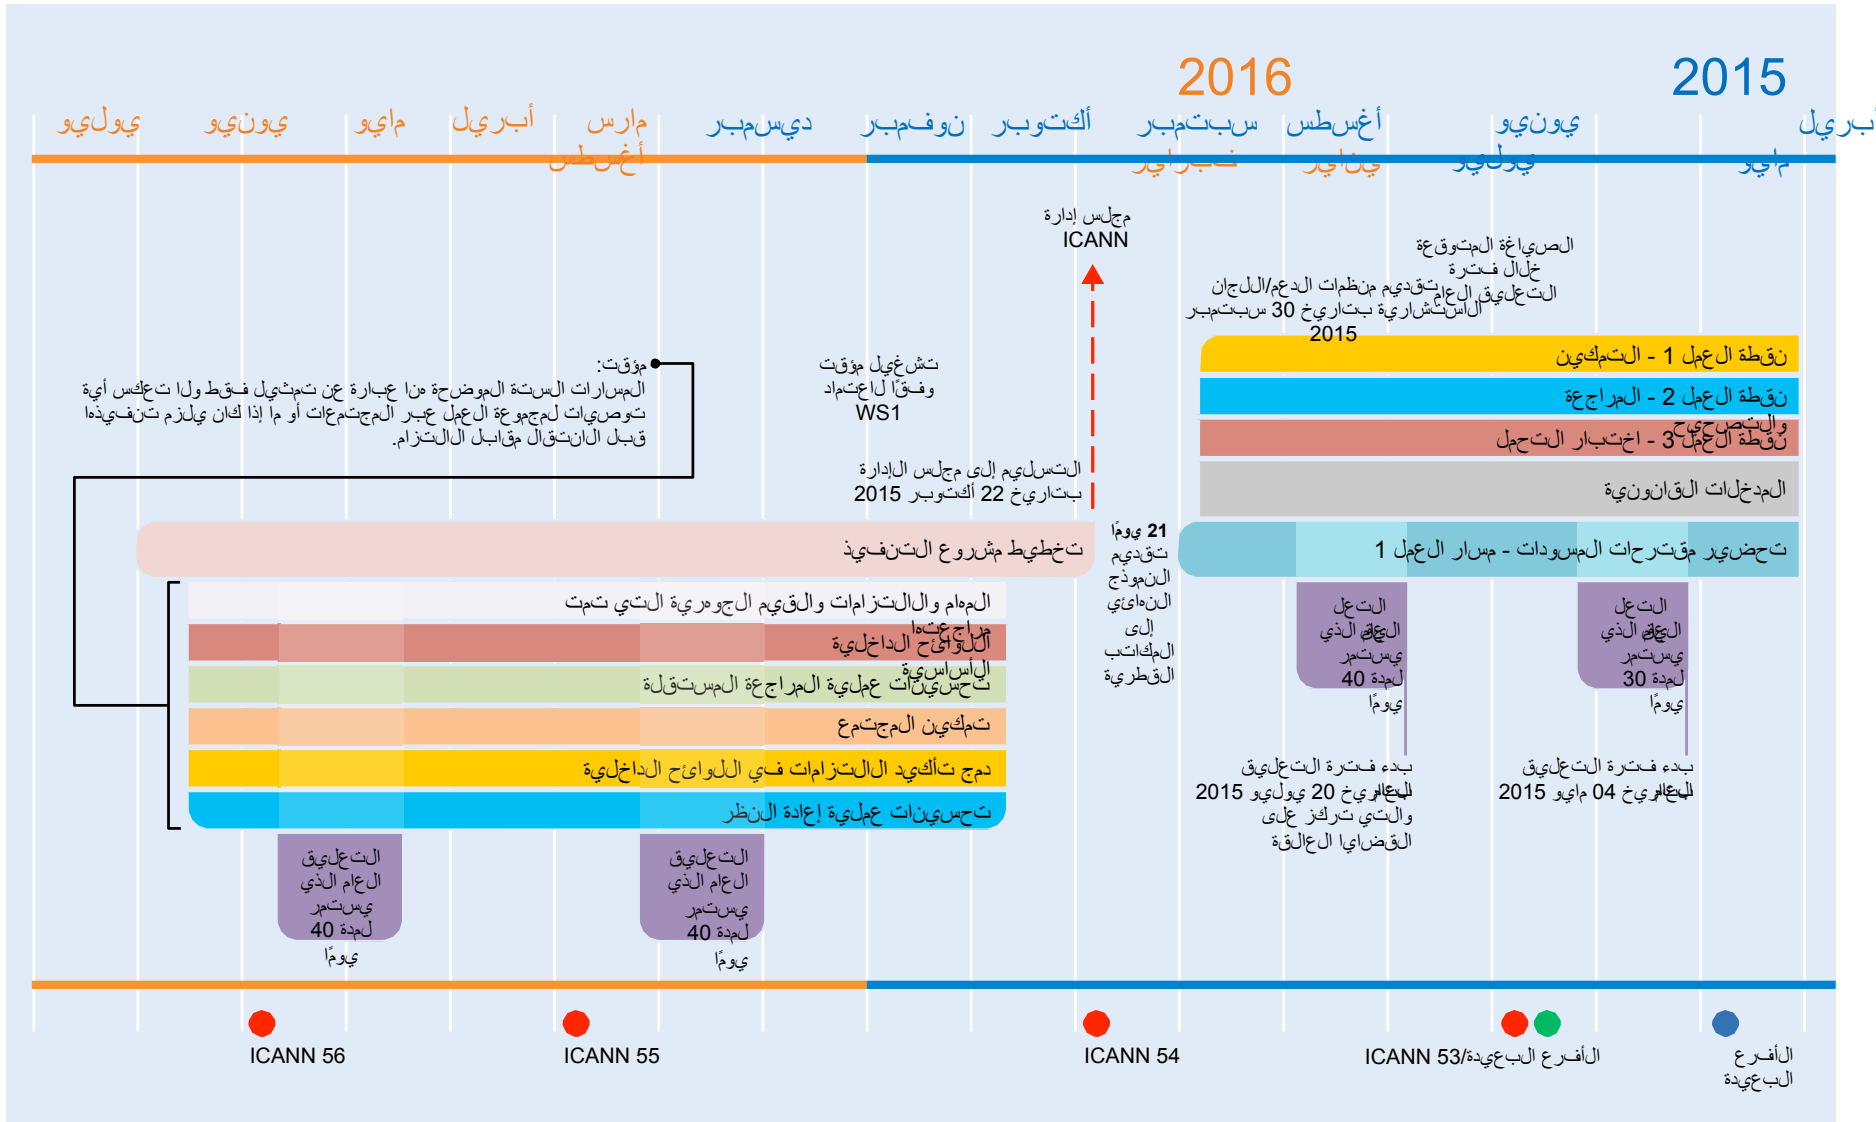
2016

2015

يوليو يونيو مايو أبريل مارس ديسمبر نوفمبر أكتوبر سبتمبر أغسطس يونيو أبريل

أغسطس فبراير يناير يوليو مايو

مجلس إدارة ICANN

الصياغة المتوقعة خلال فترة التعليق العام

تقديم منظمات الدعم/اللجان الاستشارية بتاريخ 30 سبتمبر 2015

نطاق العمل 1 - التمكين

نطاق العمل 2 - المراجعة

نطاق العمل 3 - اختبار التحمل والتصحيح

المدخلات القانونية

تحضير مقترحات المسودات - مسار العمل 1

مؤقت:
المسارات السنة الموضحة انه عبارة عن تمثيل فقط ولا تعكس أي توصيات لمجموعة العمل عبر المجتمعات أو ما إذا كان يلزم تنفيذها قبل الانتقال مقابل الالتزام.

تشغيل مؤقت وفقًا لاعتماد WS1

التسليم إلى مجلس الإدارة بتاريخ 22 أكتوبر 2015

21 يومًا تقديم النموذج النهائي إلى المكاتب القطرية

تخطيط مشروع التنفيذ

المهام والالتزامات والقيم الجوهرية التي تمت مراجعتها

اللوائح الداخلية

تحسينات عملية المراجعة المستقلة الأساسية

تمكين المجتمع

جمد تأكيد الالتزامات في اللوائح الداخلية

تحسينات عملية إعادة النظر

التعليق العام الذي يستمر لمدة 40 يومًا

التعليق العام الذي يستمر لمدة 30 يومًا

بدء فترة التعليق العام بتاريخ 20 يوليو 2015 والتي تركز على القضايا العالقة

بدء فترة التعليق العام بتاريخ 04 مايو 2015

التعليق العام الذي يستمر لمدة 40 يومًا

التعليق العام الذي يستمر لمدة 40 يومًا

ICANN 56

ICANN 55

ICANN 54

ICANN 53/الأفرع البعيدة

الأفرع البعيدة